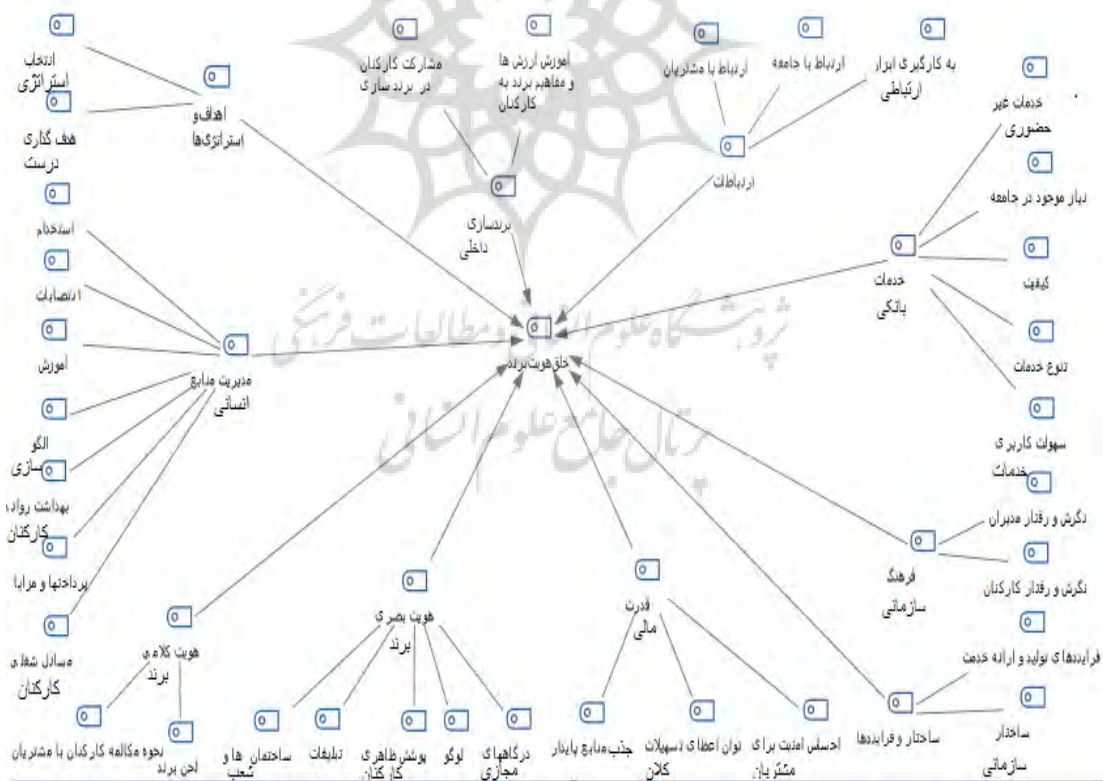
انتخاب استراتژی

هدف گذاری درست

اهداف و استراتژی‌ها

مشارکت کارکنان در برندسازی

آموزش ارزش ها و مفاهیم برند به کارکنان

برندسازی داخلی

ارتباط با مشتریان

ارتباط با جامعه

به کارگیری ابزار ارتباطی

ارتباطات

خدمات غیر حضوری

اعتبار موجود در جامعه

کیفیت

خدمات بانکی

تنوع خدمات

سهولت کاربری خدمات

استخدام

انتصابات

آموزش

مدیریت منابع انسانی

الگو سازی

بهداشت روانی کارکنان

پرداختها و مزایا

مسائل شغلی کارکنان

خلق هویت برند

نگرش و رفتار مدیران

نگرش و رفتار کارکنان

فرهنگ سازمانی

فرایندهای تولید و ارائه خدمت

ساختار سازمانی

ساختار و فرایندها

هویت کلامی برند

نحوه مکالمه کارکنان با مشتریان

لحن برند

هویت بصری برند

ساختمان ها و شعب

تبلیغات

پوشش ظاهری کارکنان

لوگو

درگاههای مجازی

قدرت مالی

جذب منابع پایدار

توان اعطای تسهیلات کلان

احساس امنیت برای مشتریان